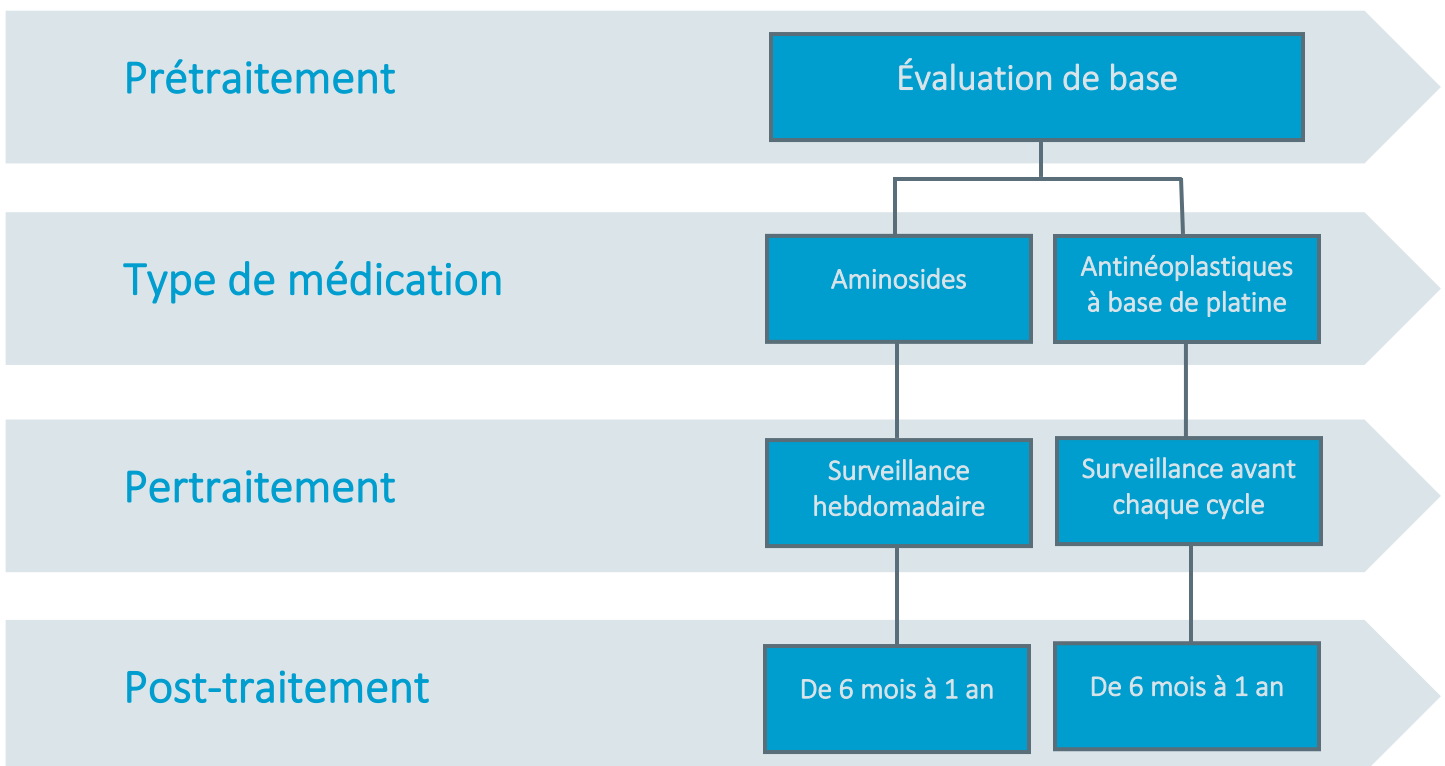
Prétraitement

Évaluation de base

Type de médication

Aminosides

Antinéoplastiques à base de platine

Pertraitement

Surveillance hebdomadaire

Surveillance avant chaque cycle

Post-traitement

De 6 mois à 1 an

De 6 mois à 1 an